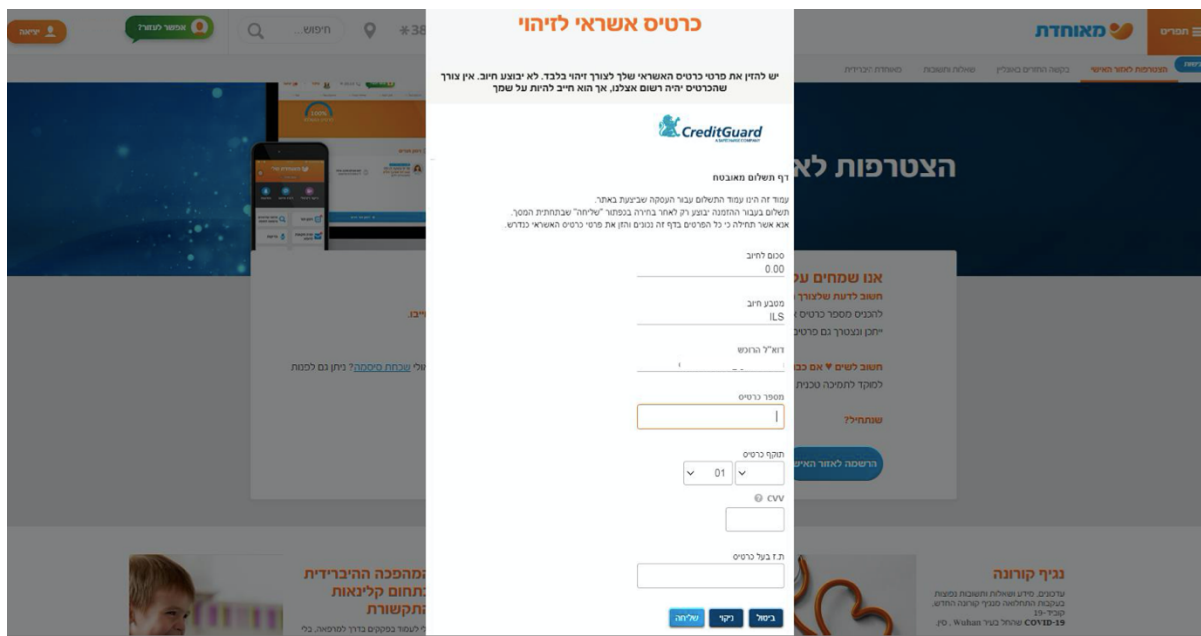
כרטיס אשראי לזיהוי

יש להזין את פרטי כרטיס האשראי שלך לצורך זיהוי בלבד. לא יבוצע חיוב. אין צורך שהכרטיס יהיה רשום אצלנו, אך הוא חייב להיות על שמך

CreditGuard

דף תשלום מאובטח

עמוד זה הינו עמוד התשלום עבור העסקה שביצעת באתר.
תשלום בעבור ההזמנה יבוצע רק לאחר בחירה בכפתור "שליחה" שבתחתית המסך.
אנא אשר תחילה כי כל הפרטים בדף זה נכונים והזן את פרטי כרטיס האשראי כנדרש.

סכום לחיוב
0.00

מטבע חיוב
ILS

דוא"ל הרוכש

מספר כרטיס

תוקף כרטיס
01

CVV

ת.ז בעל כרטיס

ביטול
נקה
שליחה

תפריט
מאוחדת
מצטרפות לאזור האישי
בקשה החזרים באונליין
שאלות ותשובות
מאוחדת היברידית
חיפוש
אפשר לעזור?
יציאה
*38

הצטרפות לא
אנו שמחים ע
חשוב לדעת שלצורך
להכניס מספר כרטיס
ייתכן ונצטרך גם פרטי
חשוב לשים ♥ אם כב
למוקד לתמיכה טכנית
שנתחיל?
הרשמה לאזור האיש
חיוב.
שלי שכחת סיסמה? ניתן גם לפנות

נגיף קורונה
עדכונים, מידע ושאלות ותשובות נפוצות בעקבות התחלואה מנגיף קורונה החדש, קוביד-19
COVID-19 שהחל בעיר Wuhan, סין.

המהפכה ההיברידית
בתחום קלינאות
התקשורת
לעמוד בפקקים בדרך למרפאה, בלי